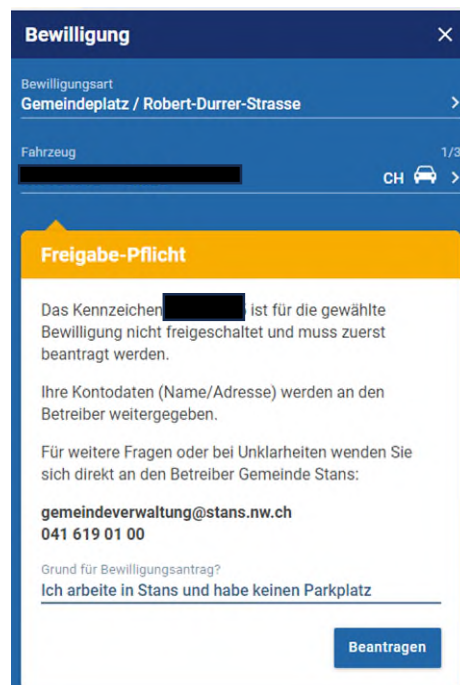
Bewilligung ×

Bewilligungsart
Gemeindeplatz / Robert-Durrer-Strasse >

Fahrzeug 1/3
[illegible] CH >

Freigabe-Pflicht

Das Kennzeichen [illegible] ist für die gewählte Bewilligung nicht freigeschaltet und muss zuerst beantragt werden.

Ihre Kontodaten (Name/Adresse) werden an den Betreiber weitergegeben.

Für weitere Fragen oder bei Unklarheiten wenden Sie sich direkt an den Betreiber Gemeinde Stans:

gemeindeverwaltung@stans.nw.ch
041 619 01 00

Grund für Bewilligungsantrag?
Ich arbeite in Stans und habe keinen Parkplatz

Beantragen